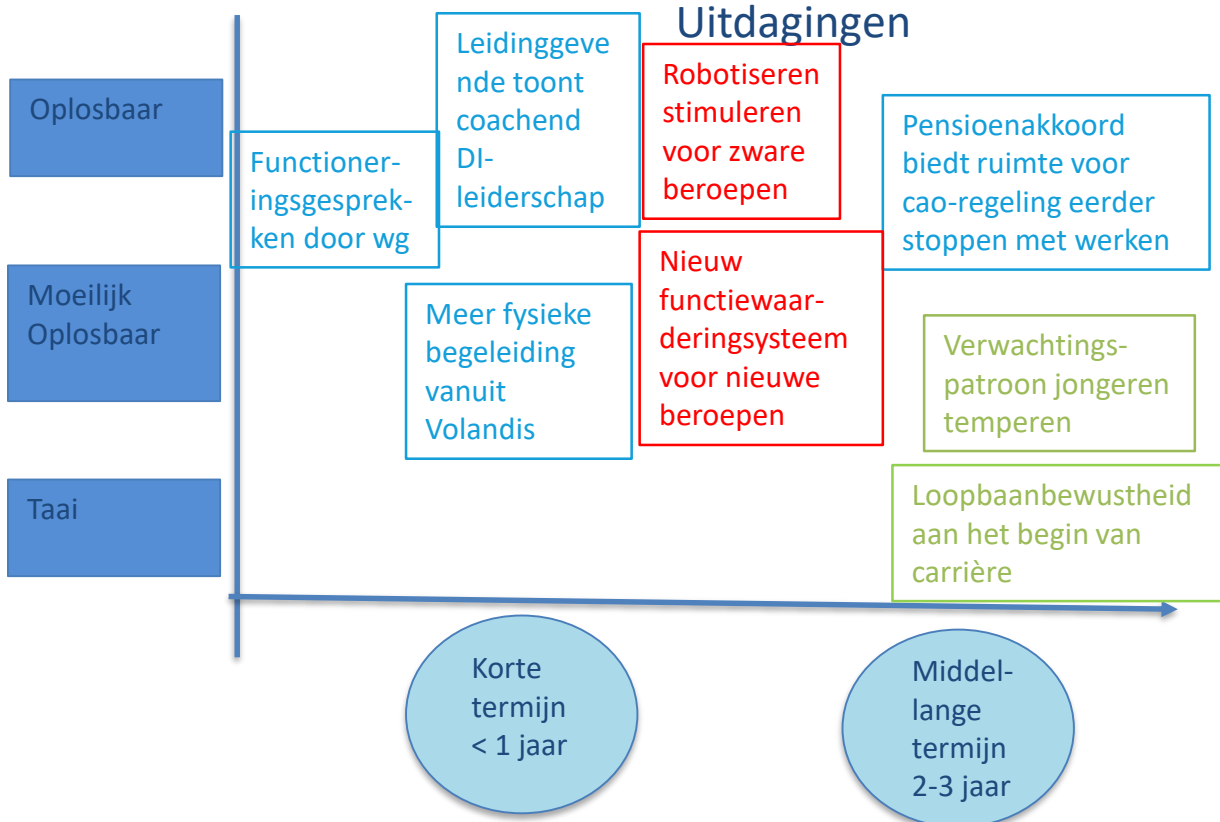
Uitdagingen

Oplosbaar

Moeilijk Oplosbaar

Taai

Functioneringsgesprekken door wg

Leidinggevende toont coachend DI-leiderschap

Robotiseren stimuleren voor zware beroepen

Pensioenakkoord biedt ruimte voor cao-regeling eerder stoppen met werken

Meer fysieke begeleiding vanuit Volandis

Nieuw functiewaarderingsysteem voor nieuwe beroepen

Verwachtingspatroon jongeren temperen

Loopbaanbewustheid aan het begin van carrière

Korte termijn < 1 jaar

Middel-lange termijn 2-3 jaar